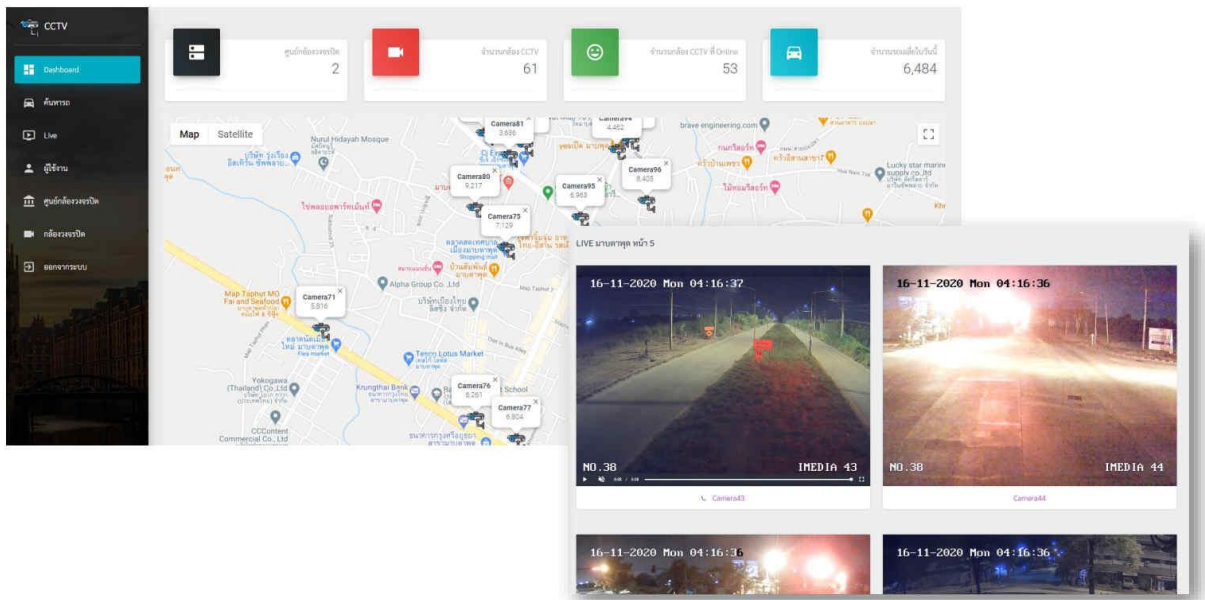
CCTV

Dashboard

ค้นหารถ

Live

ผู้ใช้งาน

ศูนย์กล้องวงจรปิด

กล้องวงจรปิด

ออกจากระบบ

ศูนย์กล้องวงจรปิด
2

จำนวนกล้อง CCTV
61

จำนวนกล้อง CCTV ที่ Online
53

จำนวนรถเมื่อในวันนี้
6,484

Map Satellite

Nurul Hidayah Mosque

brave engineering.com

Lucky star marine supply co.,ltd

Camera81
3,836

Camera94
4,452

Camera80
9,217

Camera95
6,963

Camera96
8,403

Camera75
7,129

Alpha Group Co., Ltd

Map Taphut MG Fai and Seafood

Camera71
5,816

Tesco Lotus Market

Yokogawa (Thailand) Co.,Ltd

Krungthai Bank

School

Camera76
6,261

Camera77
6,804

CCContent Commercial Co., Ltd

LIVE มาบตาพุด หน้า 5

16-11-2020 Mon 04:16:37
NO.38
IMEDIA 43
Camera43

16-11-2020 Mon 04:16:36
NO.38
IMEDIA 44
Camera44

16-11-2020 Mon 04:16:36

16-11-2020 Mon 04:16:36